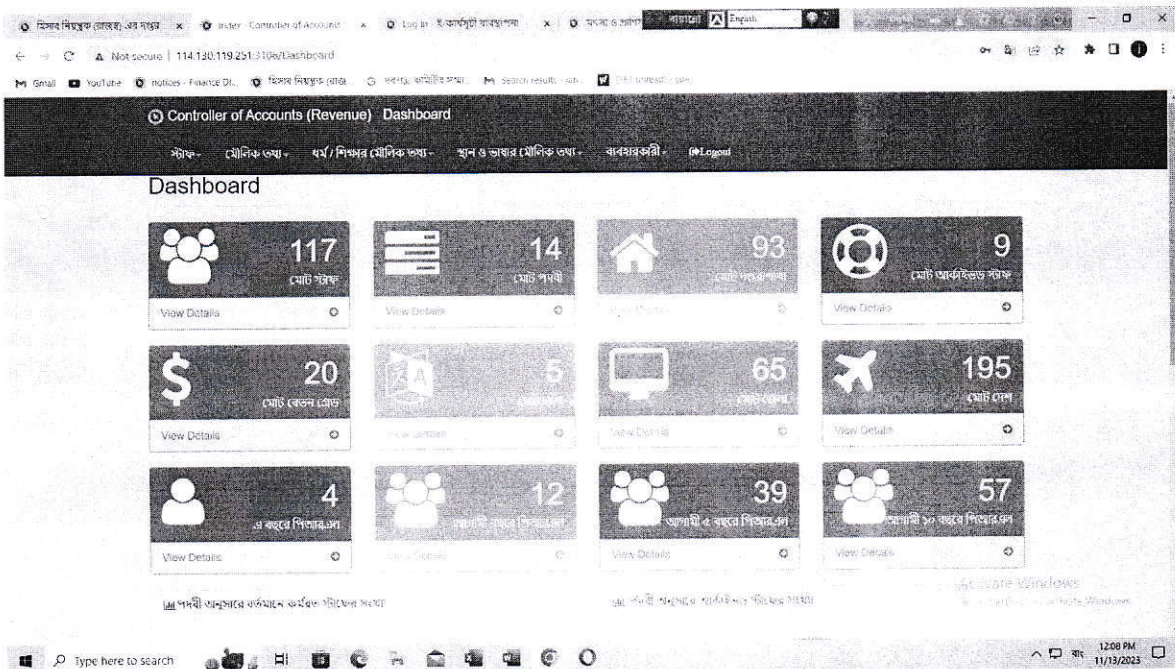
হিসাব নিয়ন্ত্রক (রাজস্ব) এর দপ্তর × Controller of Accounts × Log in ই-কর্মসূচী ব্যবস্থাপনা × English

Not secure | 114.130.119.251:3106/Dashboard

Gmail YouTube notices - Finance Di... হিসাব নিয়ন্ত্রক (রাজ...

Controller of Accounts (Revenue) Dashboard

স্টাফ- মৌলিক তথ্য- ধর্ম / শিক্ষার মৌলিক তথ্য- স্থান ও ভাষার মৌলিক তথ্য- ব্যবহারকারী- Logout

Dashboard

117
মোট স্টাফ
View Details

14
মোট পদবী
View Details

93
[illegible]
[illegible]

9
মোট আর্কাইভড স্টাফ
View Details

20
মোট বেতন গ্রেড
View Details

5
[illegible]
View Details

65
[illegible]
View Details

195
মোট দেশ
View Details

4
এ বছরে পিআরএল
View Details

12
আগামী বছরে পিআরএল
View Details

39
আগামী ৫ বছরে পিআরএল
View Details

57
আগামী ১০ বছরে পিআরএল
View Details

পদবী অনুসারে বর্তমানে কর্মরত স্টাফের সংখ্যা

পদবী অনুসারে আর্কাইভড স্টাফের সংখ্যা

Activate Windows
Go to Settings to activate Windows.

Type here to search

12:08 PM
11/13/2023